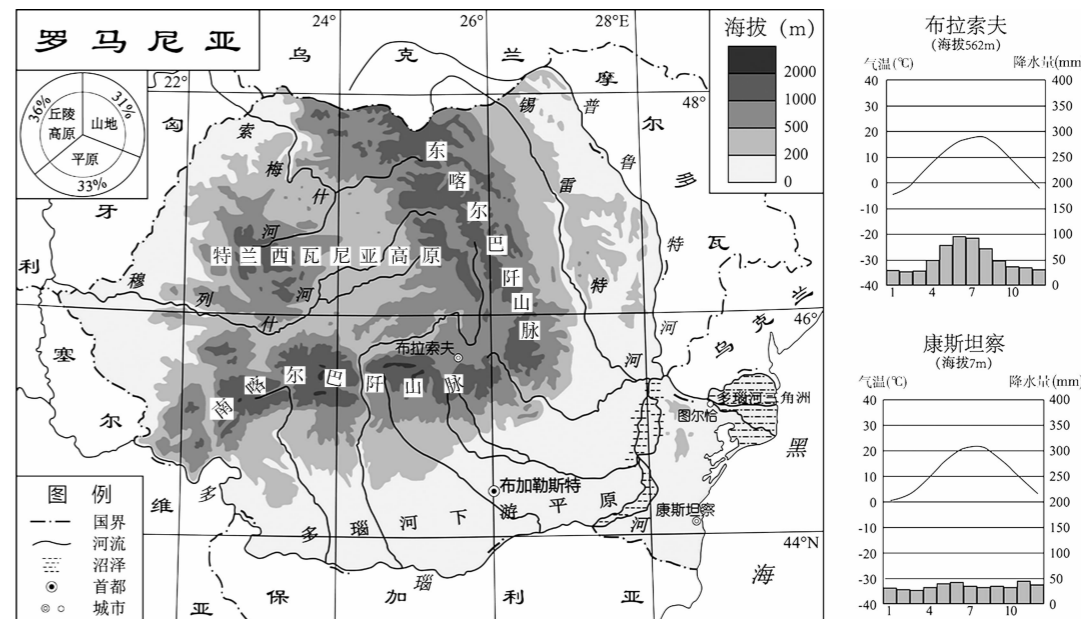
罗马尼亚

24°　26°　28°E

22°

48°

46°

44°N

36%　丘陵高原
31%　山地
平原　33%

海拔（m）
2000
1000
500
200
0

乌　克　兰

匈　牙　利

摩　尔　多　瓦

塞　尔　维　亚

保　加　利　亚

黑　海

索　梅　什　河

穆　列　什　河

特兰西瓦尼亚高原

东　喀　尔　巴　阡　山　脉

南　喀　尔　巴　阡　山　脉

锡　雷　特　河

普　鲁　特　河

多　瑙　河

多瑙河下游平原

多瑙河三角洲

布拉索夫

布加勒斯特

图尔恰

康斯坦察

图　例
国界
河流
沼泽
首都
城市

布拉索夫
(海拔562m)
气温(℃)　降水量(mm)
40　400
30　350
20　300
10　250
0　200
-10　150
-20　100
-30　50
-40　0
1　4　7　10

康斯坦察
(海拔7m)
气温(℃)　降水量(mm)
40　400
30　350
20　300
10　250
0　200
-10　150
-20　100
-30　50
-40　0
1　4　7　10